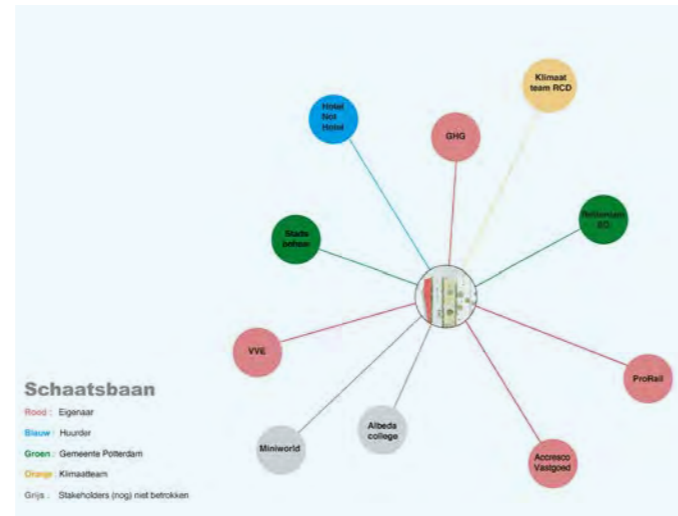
Klimaat team RCD

Hotel Not Hotel

GHG

Rotterdam BO

Stads beheer

VVE

ProRail

Miniworld

Albeda college

Accresco Vastgoed

Schaatsbaan

Rood : Eigenaar

Blauw : Huurder

Groen : Gemeente Rotterdam

Oranje : Klimaatteam

Grijs : Stakeholders (nog) niet betrokken